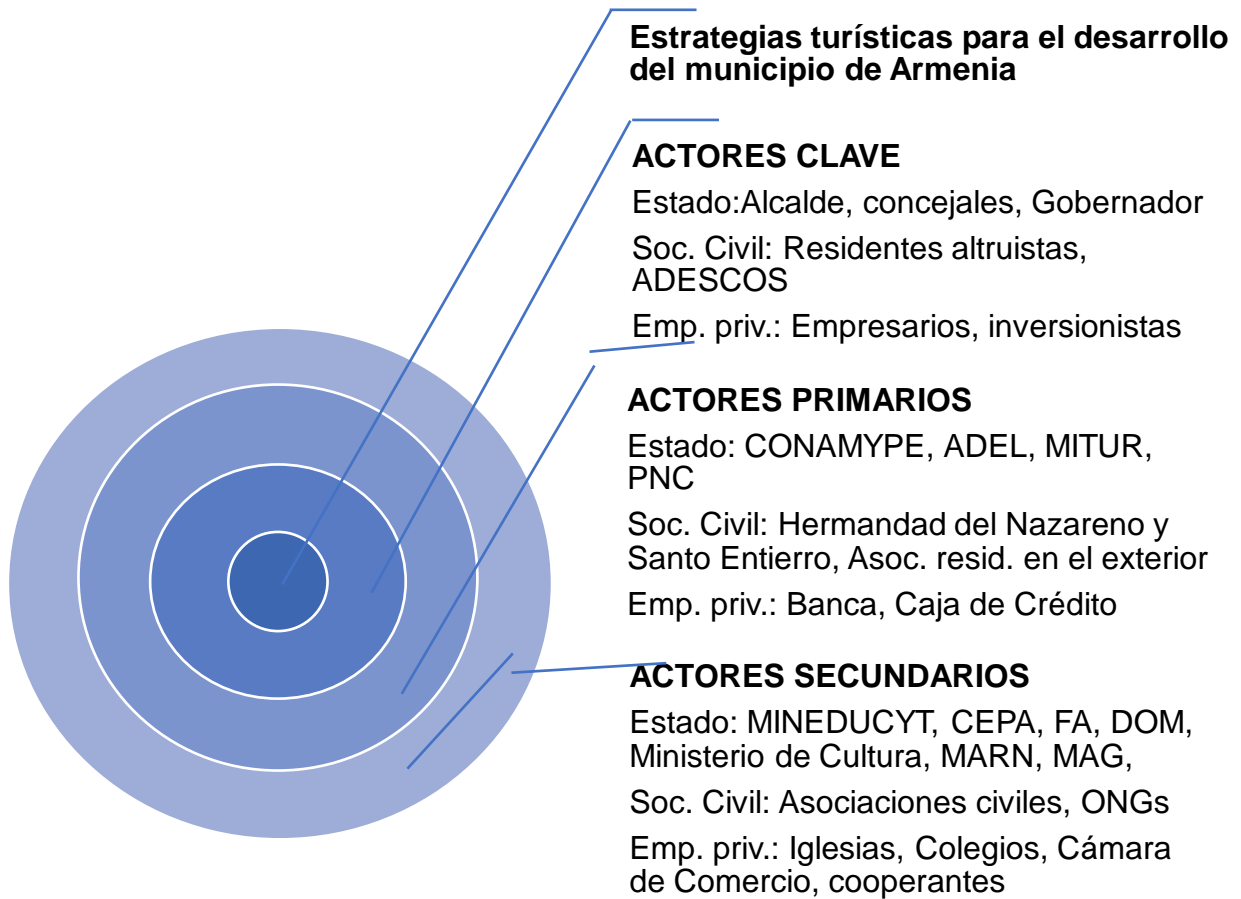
Estrategias turísticas para el desarrollo del municipio de Armenia

ACTORES CLAVE

Estado:Alcalde, concejales, Gobernador

Soc. Civil: Residentes altruistas, ADESCOS

Emp. priv.: Empresarios, inversionistas

ACTORES PRIMARIOS

Estado: CONAMYPE, ADEL, MITUR, PNC

Soc. Civil: Hermandad del Nazareno y Santo Entierro, Asoc. resid. en el exterior

Emp. priv.: Banca, Caja de Crédito

ACTORES SECUNDARIOS

Estado: MINEDUCYT, CEPA, FA, DOM, Ministerio de Cultura, MARN, MAG,

Soc. Civil: Asociaciones civiles, ONGs

Emp. priv.: Iglesias, Colegios, Cámara de Comercio, cooperantes